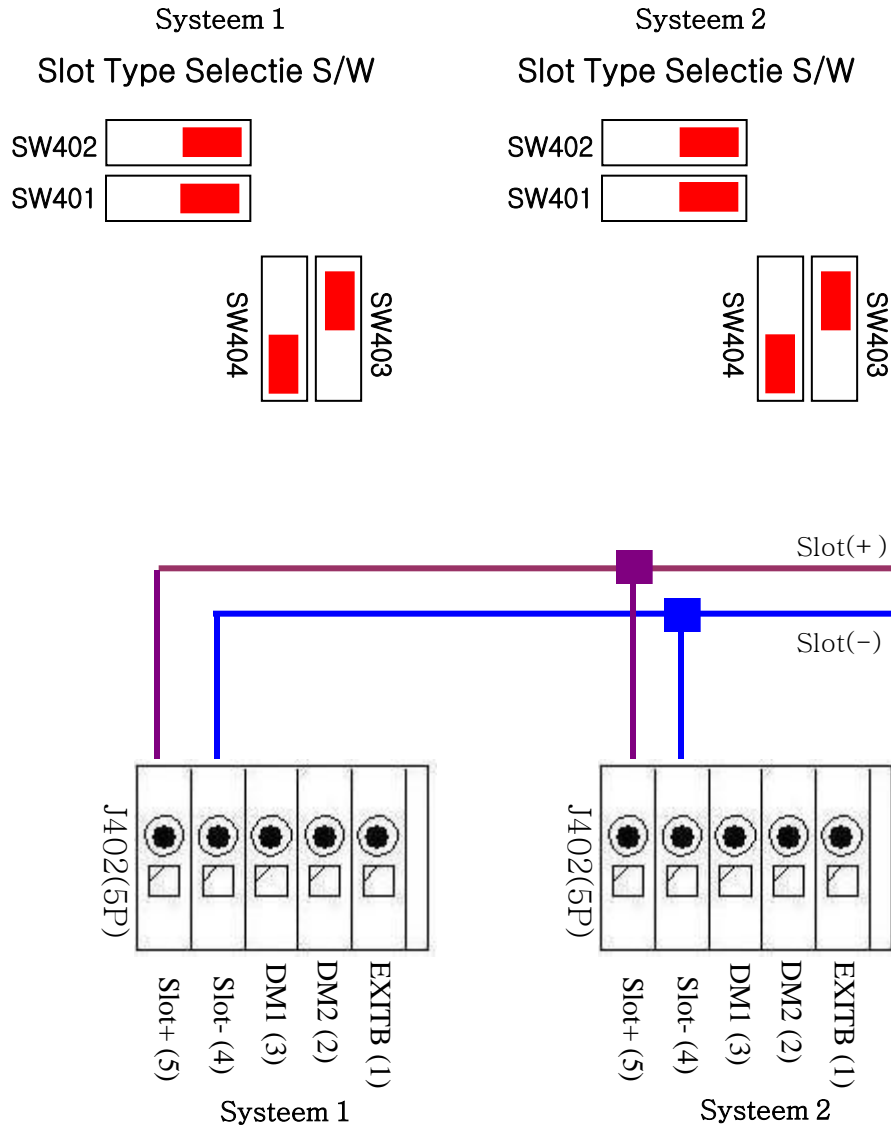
Systeem 1

Slot Type Selectie S/W

SW402

SW401

SW404

SW403

Systeem 2

Slot Type Selectie S/W

SW402

SW401

SW404

SW403

Slot(+)

Slot(−)

J402(5P)

Slot+ (5)

Slot- (4)

DM1 (3)

DM2 (2)

EXITB (1)

Systeem 1

J402(5P)

Slot+ (5)

Slot- (4)

DM1 (3)

DM2 (2)

EXITB (1)

Systeem 2